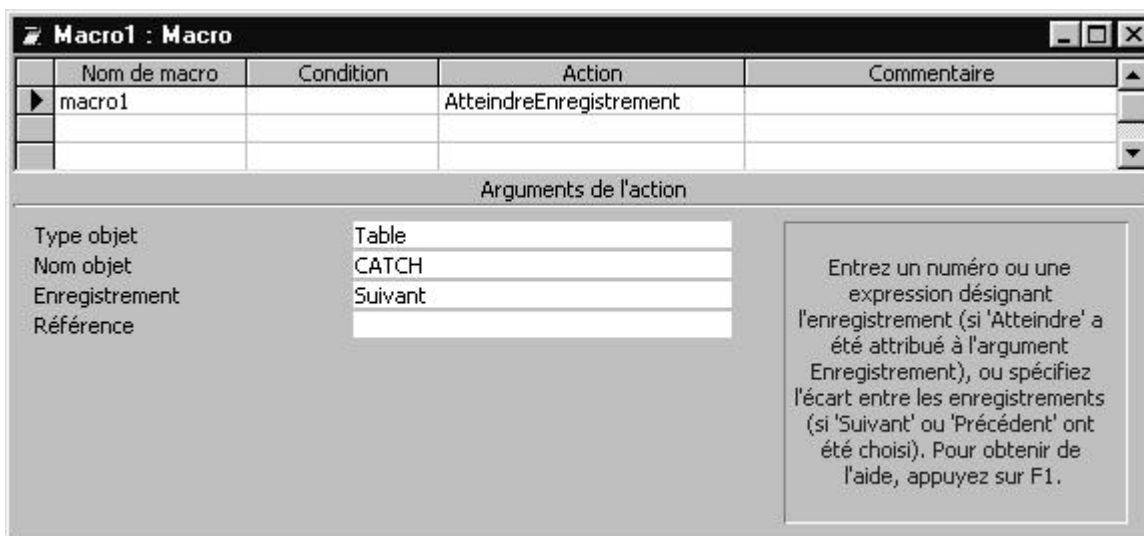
Macro1 : Macro

| | Nom de macro | Condition | Action | Commentaire |
|---|---|---|---|---|
| ▶ | macro1 | | AtteindreEnregistrement | |
| | | | | |
| | | | | |

Arguments de l'action

| | |
|---|---|
| Type objet | Table |
| Nom objet | CATCH |
| Enregistrement | Suivant |
| Référence | |

Entrez un numéro ou une expression désignant l'enregistrement (si 'Atteindre' a été attribué à l'argument Enregistrement), ou spécifiez l'écart entre les enregistrements (si 'Suivant' ou 'Précédent' ont été choisi). Pour obtenir de l'aide, appuyez sur F1.